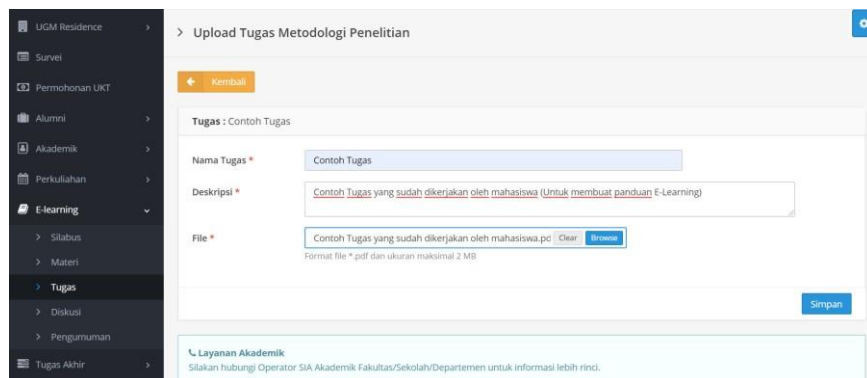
UGM Residence
Survei
Permohonan UKT
Alumni
Akademik
Perkuliahan
E-learning
Silabus
Materi
Tugas
Diskusi
Pengumuman
Tugas Akhir

> Upload Tugas Metodologi Penelitian

Kembali

Tugas : Contoh Tugas

Nama Tugas * Contoh Tugas

Deskripsi * Contoh Tugas yang sudah dikerjakan oleh mahasiswa (Untuk membuat panduan E-Learning)

File * Contoh Tugas yang sudah dikerjakan oleh mahasiswa.pd Clear Browse

Format file *.pdf dan ukuran maksimal 2 MB

Simpan

Layanan Akademik
Silakan hubungi Operator SIA Akademik Fakultas/Sekolah/Departemen untuk informasi lebih rinci.